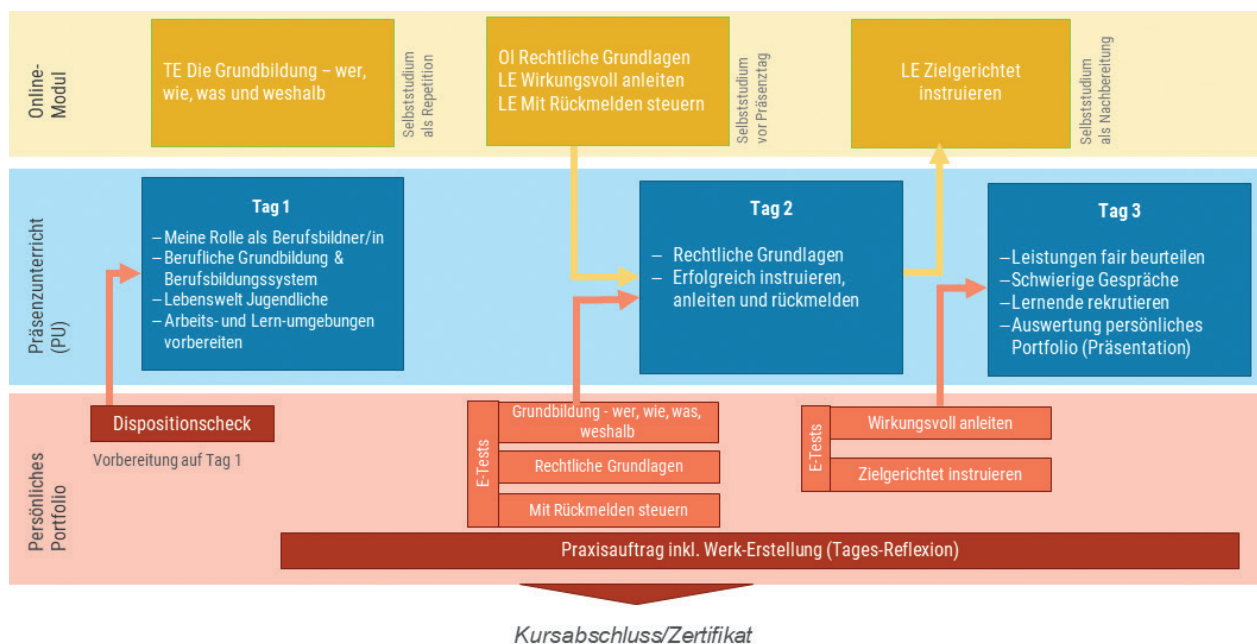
Online-Modul

TE Die Grundbildung – wer, wie, was und weshalb

Selbststudium als Repetition

OI Rechtliche Grundlagen
LE Wirkungsvoll anleiten
LE Mit Rückmelden steuern

Selbststudium vor Präsenztag

LE Zielgerichtet instruieren

Selbststudium als Nachbereitung

Präsenzunterricht (PU)

Tag 1

– Meine Rolle als Berufsbildner/in
– Berufliche Grundbildung & Berufsbildungssystem
– Lebenswelt Jugendliche
– Arbeits- und Lern-umgebungen vorbereiten

Tag 2

– Rechtliche Grundlagen
– Erfolgreich instruieren, anleiten und rückmelden

Tag 3

– Leistungen fair beurteilen
– Schwierige Gespräche
– Lernende rekrutieren
– Auswertung persönliches Portfolio (Präsentation)

Persönliches Portfolio

Dispositionscheck

Vorbereitung auf Tag 1

E-Tests

Grundbildung - wer, wie, was, weshalb

Rechtliche Grundlagen

Mit Rückmelden steuern

E-Tests

Wirkungsvoll anleiten

Zielgerichtet instruieren

Praxisauftrag inkl. Werk-Erstellung (Tages-Reflexion)

Kursabschluss/Zertifikat